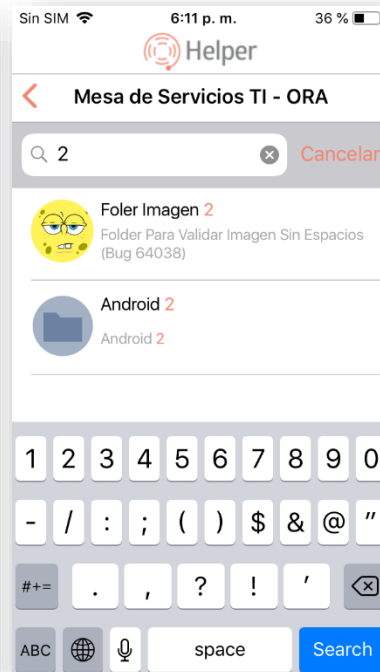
Sin SIM 6:11 p. m. 36 %

Helper

Mesa de Servicios TI - ORA

2

Cancelar

Foler Imagen 2
Folder Para Validar Imagen Sin Espacios (Bug 64038)

Android 2
Android 2

1 2 3 4 5 6 7 8 9 0
- / : ; ( ) $ & @ "
#+= . , ? ! '
ABC space Search